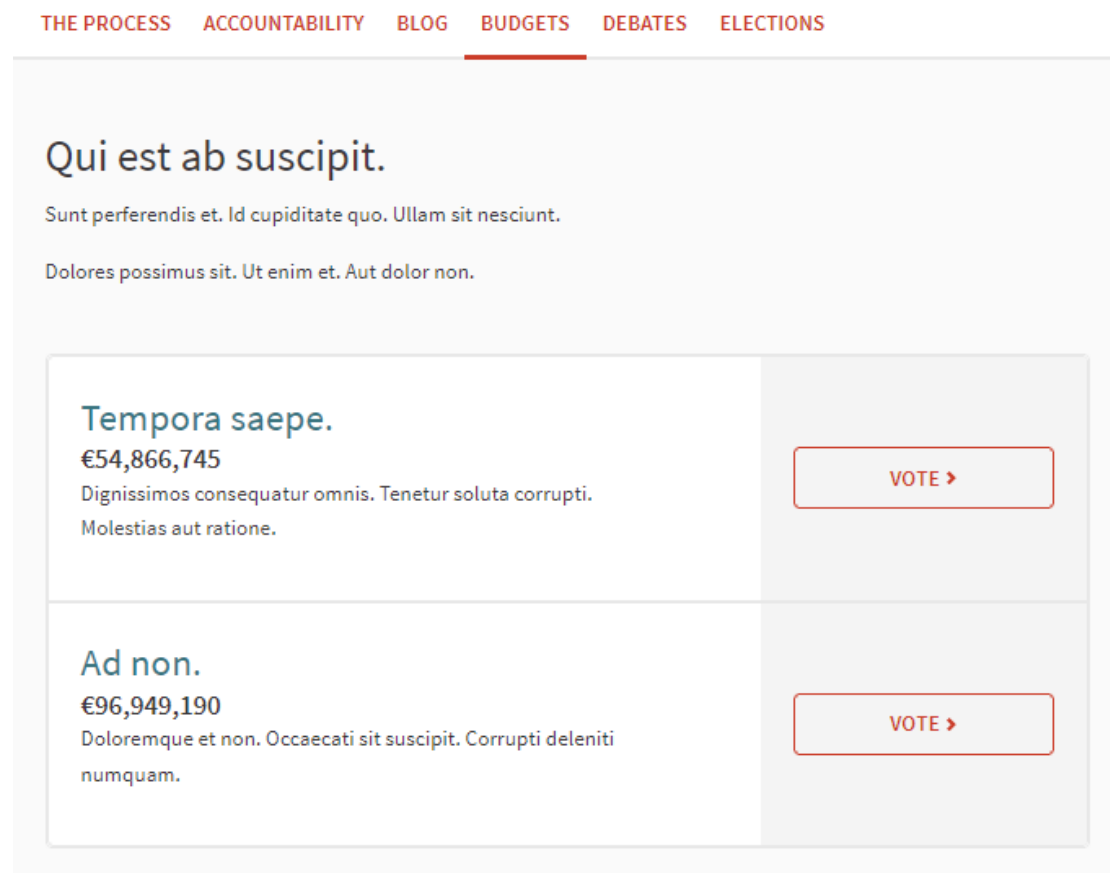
THE PROCESS ACCOUNTABILITY BLOG BUDGETS DEBATES ELECTIONS

Qui est ab suscipit.

Sunt perferendis et. Id cupiditate quo. Ullam sit nesciunt.

Dolores possimus sit. Ut enim et. Aut dolor non.

Tempora saepe.
€54,866,745
Dignissimos consequatur omnis. Tenetur soluta corrupti. Molestias aut ratione.

VOTE ›

Ad non.
€96,949,190
Doloremque et non. Occaecati sit suscipit. Corrupti deleniti numquam.

VOTE ›